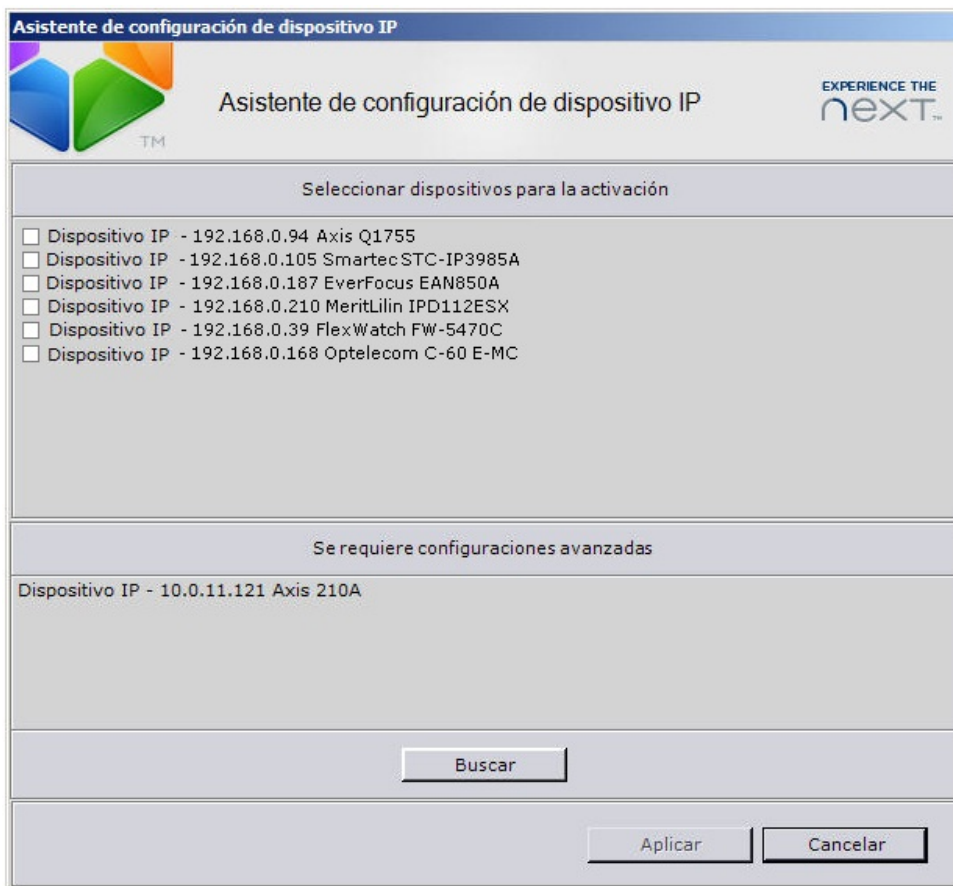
Asistente de configuración de dispositivo IP

TM

Asistente de configuración de dispositivo IP

EXPERIENCE THE
nEXT™

Seleccionar dispositivos para la activación

Dispositivo IP - 192.168.0.94 Axis Q1755
Dispositivo IP - 192.168.0.105 Smartec STC-IP3985A
Dispositivo IP - 192.168.0.187 EverFocus EAN850A
Dispositivo IP - 192.168.0.210 MeritLilin IPD112ESX
Dispositivo IP - 192.168.0.39 FlexWatch FW-5470C
Dispositivo IP - 192.168.0.168 Optelecom C-60 E-MC

Se requiere configuraciones avanzadas

Dispositivo IP - 10.0.11.121 Axis 210A

Buscar

Aplicar

Cancelar